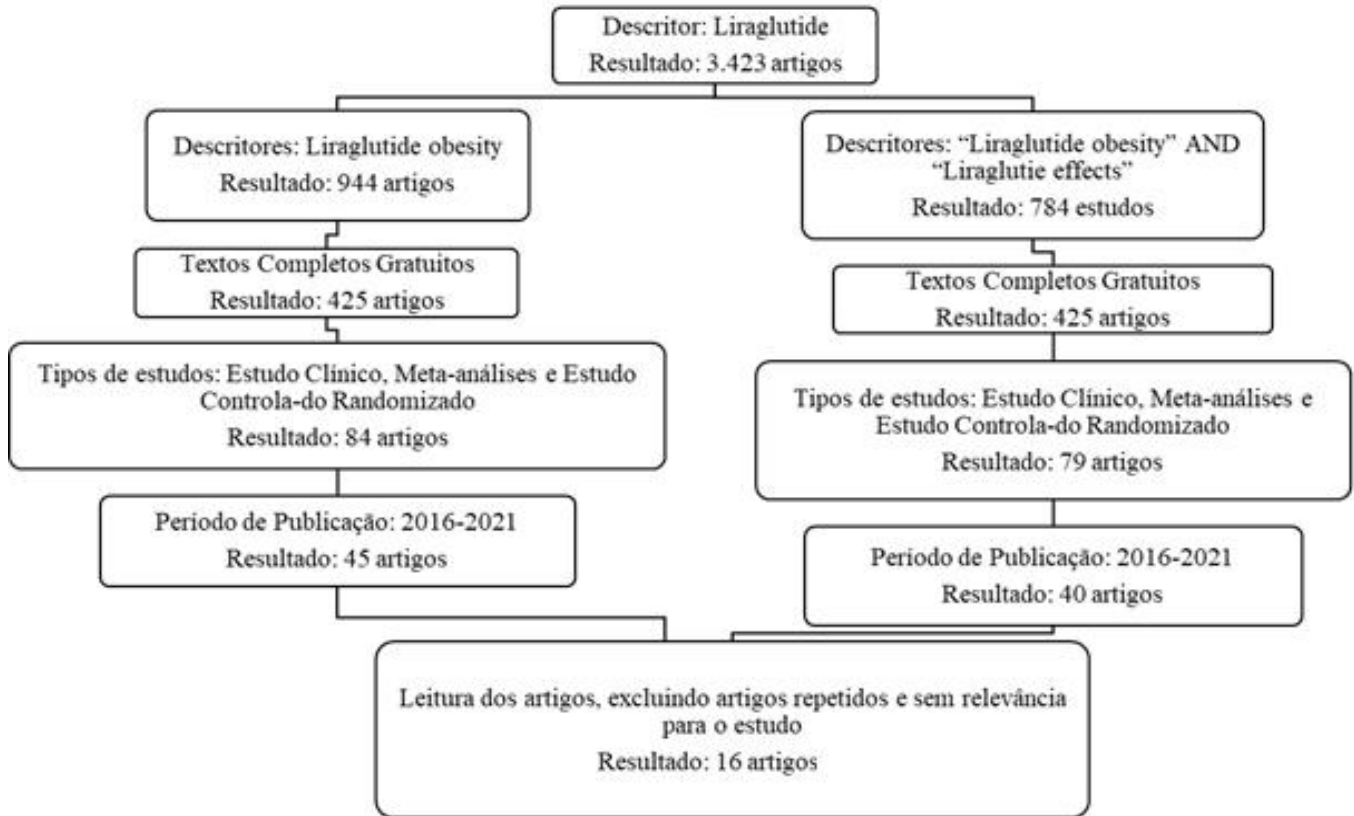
Descritor: Liraglutide
Resultado: 3.423 artigos

Descritores: Liraglutide obesity
Resultado: 944 artigos

Textos Completos Gratuitos
Resultado: 425 artigos

Tipos de estudos: Estudo Clínico, Meta-análises e Estudo Controla-do Randomizado
Resultado: 84 artigos

Período de Publicação: 2016-2021
Resultado: 45 artigos

Descritores: "Liraglutide obesity" AND "Liraglutie effects"
Resultado: 784 estudos

Textos Completos Gratuitos
Resultado: 425 artigos

Tipos de estudos: Estudo Clínico, Meta-análises e Estudo Controla-do Randomizado
Resultado: 79 artigos

Período de Publicação: 2016-2021
Resultado: 40 artigos

Leitura dos artigos, excluindo artigos repetidos e sem relevância para o estudo
Resultado: 16 artigos